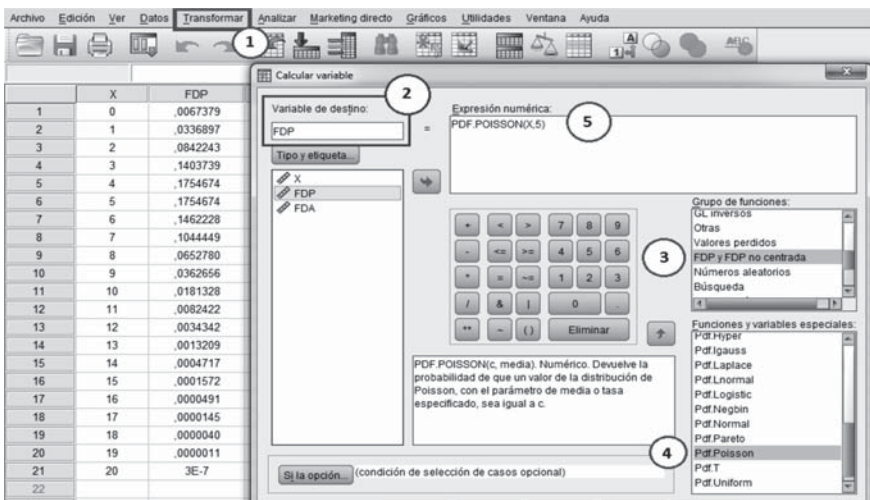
Archivo Edición Ver Datos Transformar Analizar Marketing directo Gráficos Utilidades Ventana Ayuda

1

| | X | FDP |
|---|---|---|
| 1 | 0 | ,0067379 |
| 2 | 1 | ,0336897 |
| 3 | 2 | ,0842243 |
| 4 | 3 | ,1403739 |
| 5 | 4 | ,1754674 |
| 6 | 5 | ,1754674 |
| 7 | 6 | ,1462228 |
| 8 | 7 | ,1044449 |
| 9 | 8 | ,0652780 |
| 10 | 9 | ,0362656 |
| 11 | 10 | ,0181328 |
| 12 | 11 | ,0082422 |
| 13 | 12 | ,0034342 |
| 14 | 13 | ,0013209 |
| 15 | 14 | ,0004717 |
| 16 | 15 | ,0001572 |
| 17 | 16 | ,0000491 |
| 18 | 17 | ,0000145 |
| 19 | 18 | ,0000040 |
| 20 | 19 | ,0000011 |
| 21 | 20 | 3E-7 |
| 22 | | |

Calcular variable

2
Variable de destino:
FDP
=
Tipo y etiqueta...

X
FDP
FDA

Expresión numérica:
PDF.POISSON(X,5)
5

+ < > 7 8 9
- <= >= 4 5 6
* = ~= 1 2 3
/ & | 0 .
** ~ ( ) Eliminar

Grupo de funciones:
GL inversos
Otras
Valores perdidos
FDP y FDP no centrada
Números aleatorios
Búsqueda
3

PDF.POISSON(c, media). Numérico. Devuelve la probabilidad de que un valor de la distribución de Poisson, con el parámetro de media o tasa especificado, sea igual a c.

Funciones y variables especiales:
Pdf.Hyper
Pdf.Igauss
Pdf.Laplace
Pdf.Lnormal
Pdf.Logistic
Pdf.Negbin
Pdf.Normal
Pdf.Pareto
Pdf.Poisson
Pdf.T
Pdf.Uniform
4

Si la opción... (condición de selección de casos opcional)